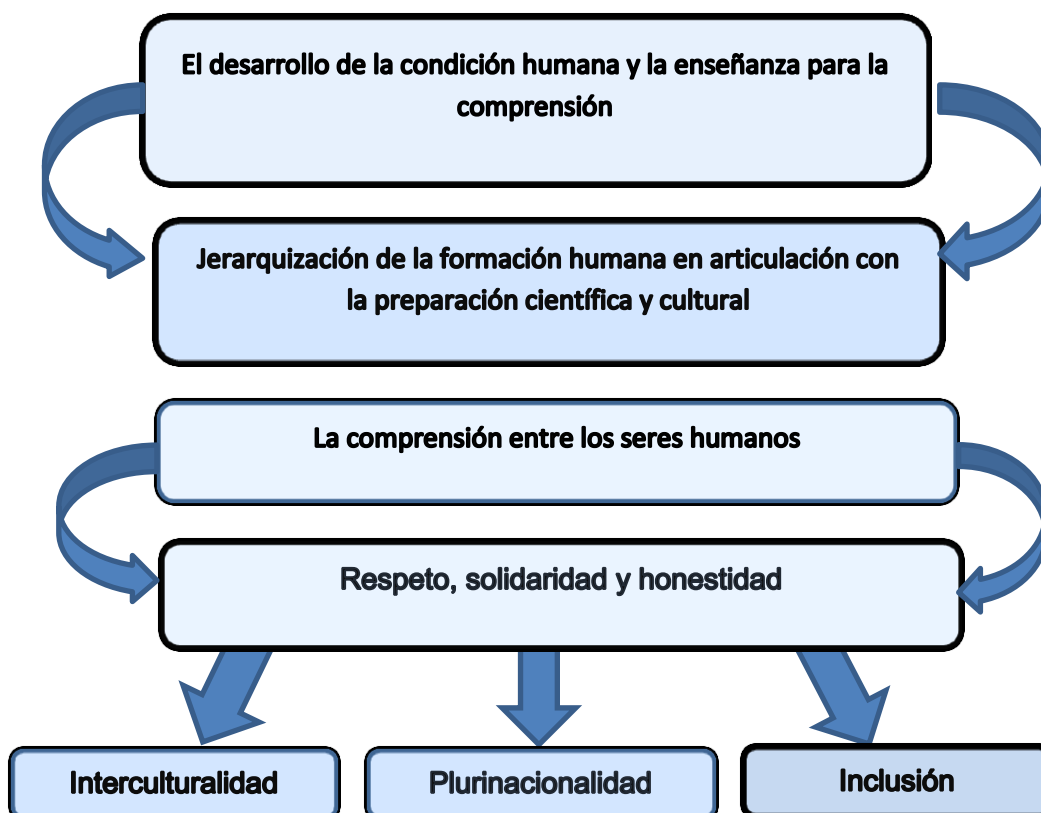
El desarrollo de la condición humana y la enseñanza para la comprensión

Jerarquización de la formación humana en articulación con la preparación científica y cultural

La comprensión entre los seres humanos

Respeto, solidaridad y honestidad

Interculturalidad

Plurinacionalidad

Inclusión